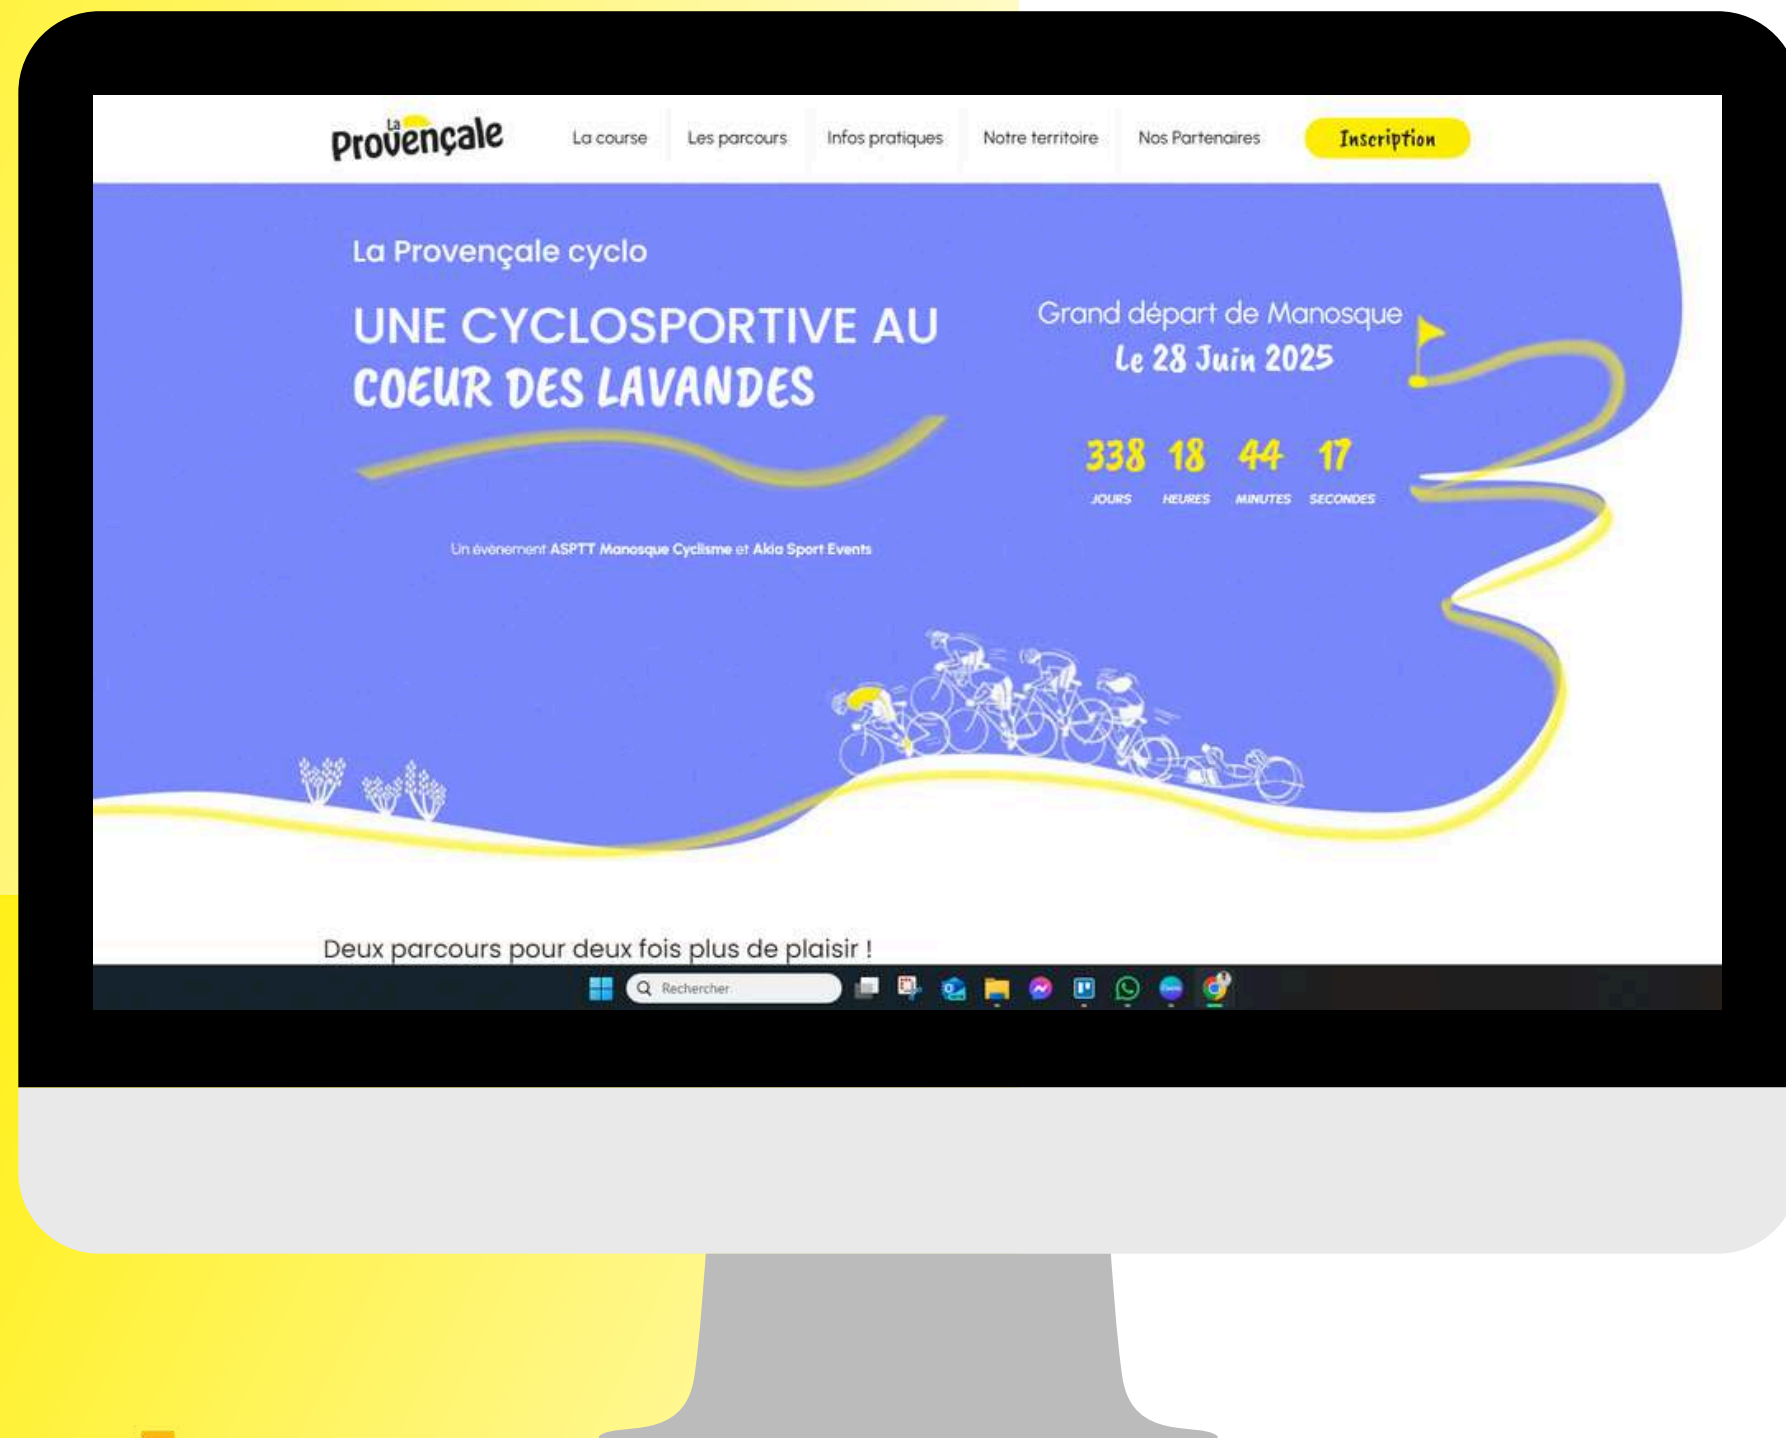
La Provençale

La course Les parcours Infos pratiques Notre territoire Nos Partenaires Inscription

La Provençale cyclo

UNE CYCLOSPORTIVE AU COEUR DES LAVANDES

Grand départ de Manosque
Le 28 Juin 2025

338 JOURS 18 HEURES 44 MINUTES 17 SECONDES

Un évènement ASPTT Manosque Cyclisme et Akia Sport Events

Deux parcours pour deux fois plus de plaisir !

Rechercher